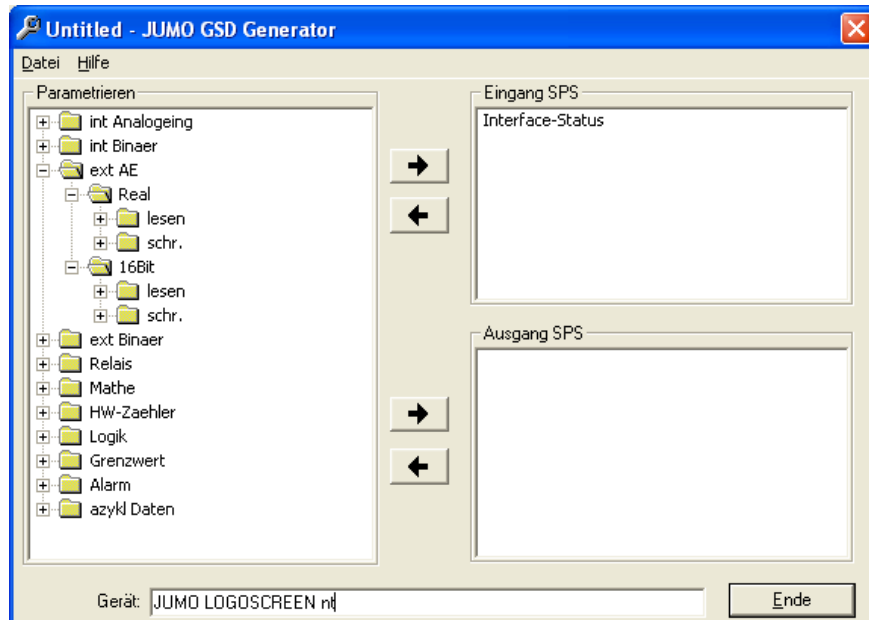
Untitled - JUMO GSD Generator

Datei Hilfe

Parametrieren

int Analogeing
int Binaer
ext AE
Real
lesen
schr.
16Bit
lesen
schr.
ext Binaer
Relais
Mathe
HW-Zaehler
Logik
Grenzwert
Alarm
azykl Daten

Eingang SPS

Interface-Status

Ausgang SPS

Gerät: JUMO LOGOSCREEN nt

Ende